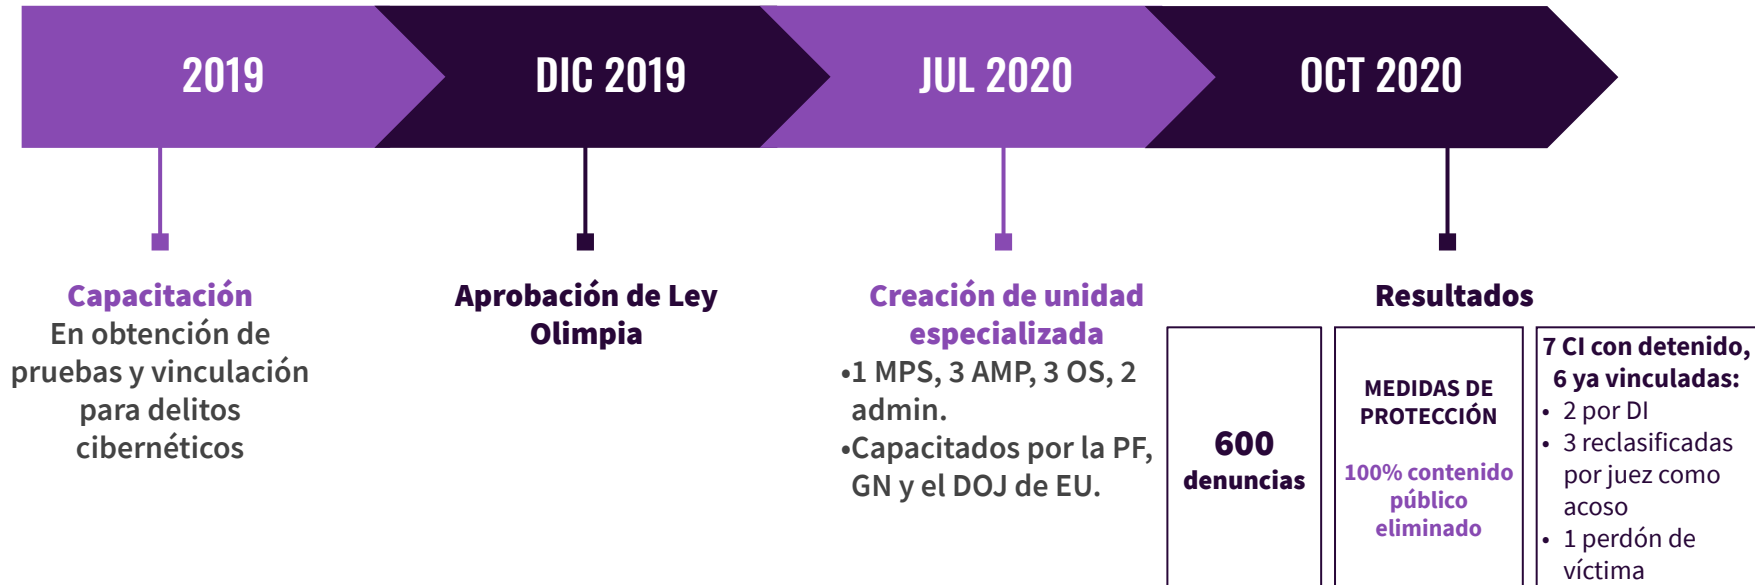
2019

DIC 2019

JUL 2020

OCT 2020

Capacitación
En obtención de pruebas y vinculación para delitos cibernéticos

Aprobación de Ley Olimpia

Creación de unidad especializada
•1 MPS, 3 AMP, 3 OS, 2 admin.
•Capacitados por la PF, GN y el DOJ de EU.

Resultados

600
denuncias

MEDIDAS DE PROTECCIÓN

100% contenido público eliminado

7 CI con detenido, 6 ya vinculadas:
• 2 por DI
• 3 reclasificadas por juez como acoso
• 1 perdón de víctima